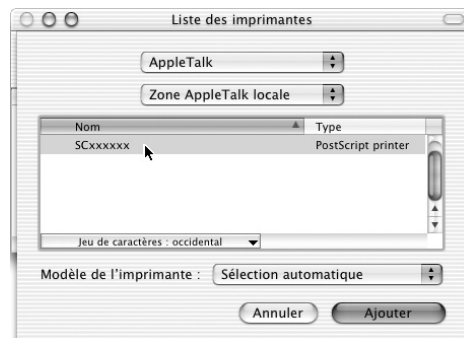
Liste des imprimantes

AppleTalk

Zone AppleTalk locale

| Nom | Type |
|---|---|
| SCxxxxxx | PostScript printer |

Jeu de caractères : occidental

Modèle de l'imprimante : Sélection automatique

Annuler

Ajouter